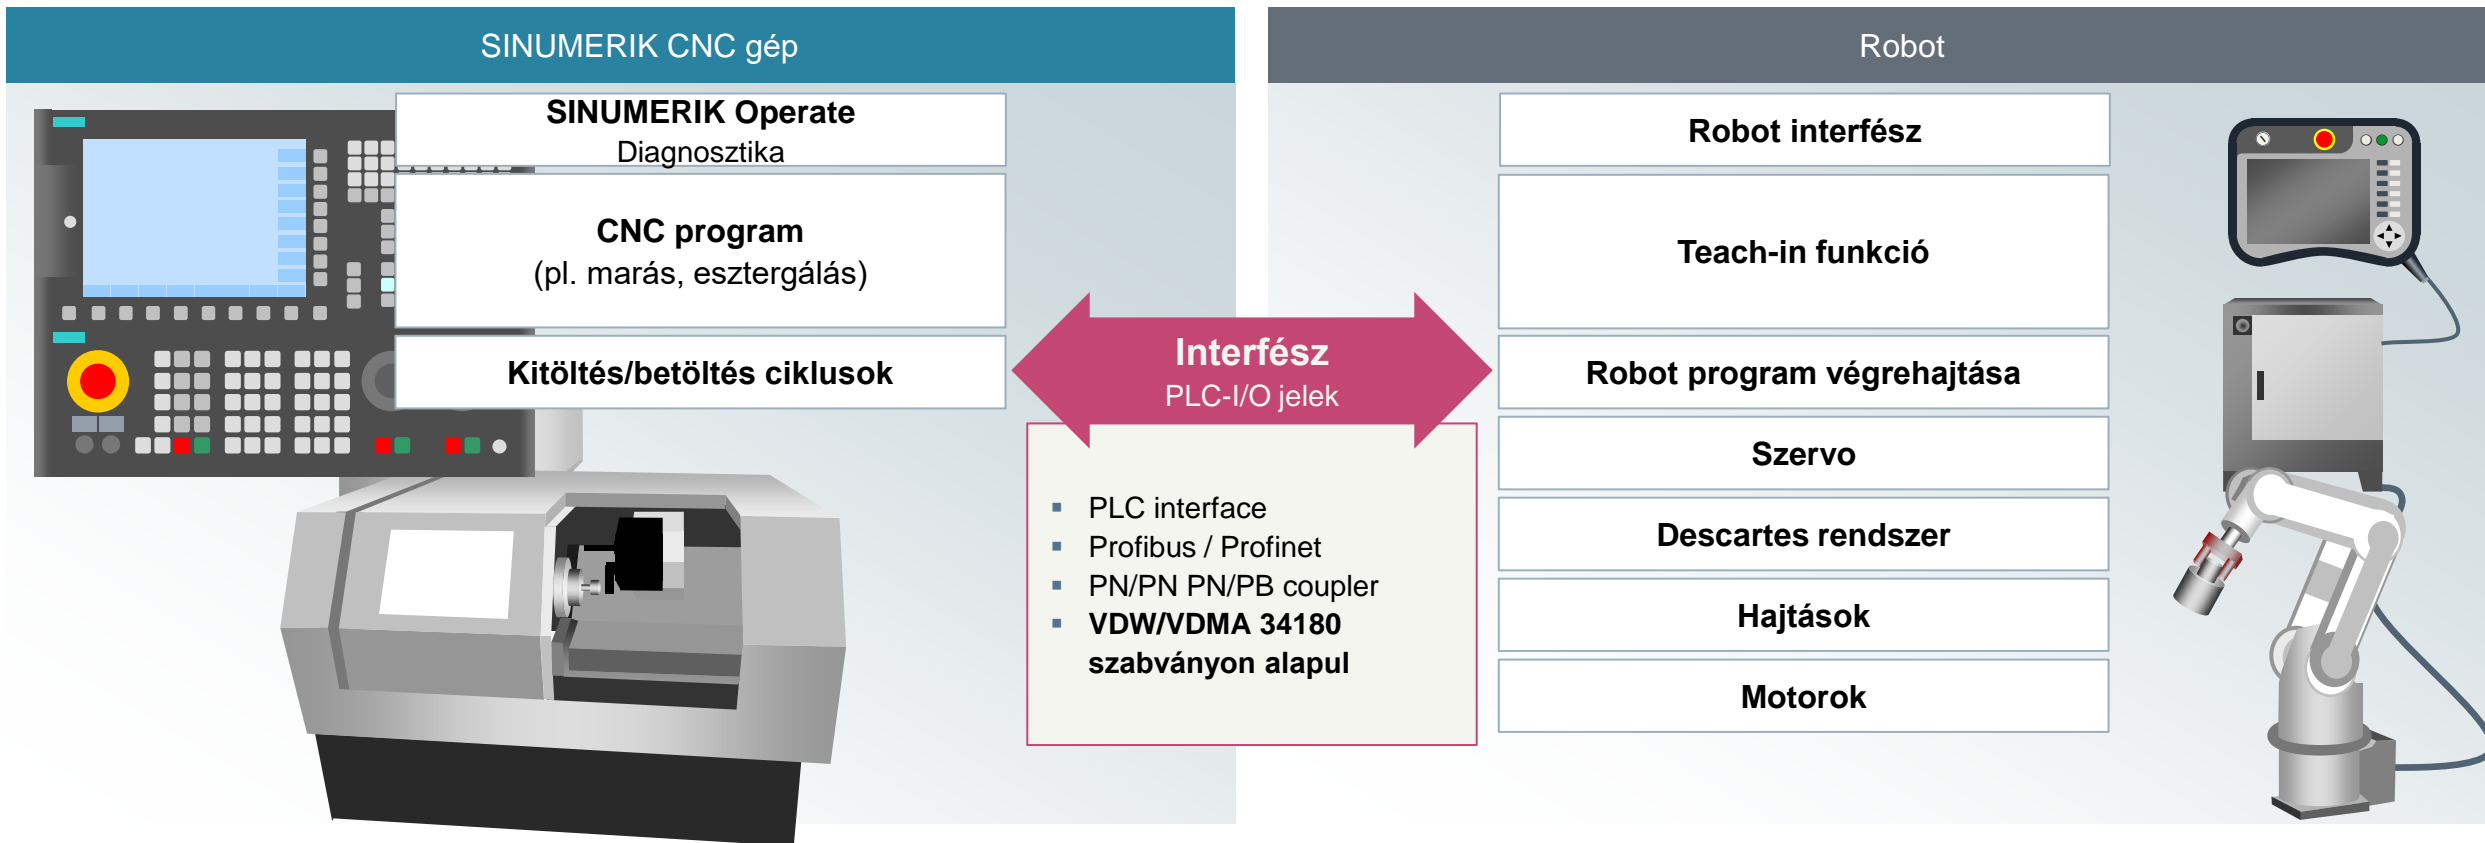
SINUMERIK CNC gép

SINUMERIK Operate
Diagnosztika

CNC program
(pl. marás, esztergálás)

Kitöltés/betöltés ciklusok

Robot

Robot interfész

Teach-in funkció

Robot program végrehajtása

Szervo

Descartes rendszer

Hajtások

Motorok

Interfész
PLC-I/O jelek

- PLC interface
- Profibus / Profinet
- PN/PN PN/PB coupler
- VDW/VDMA 34180 szabványon alapul